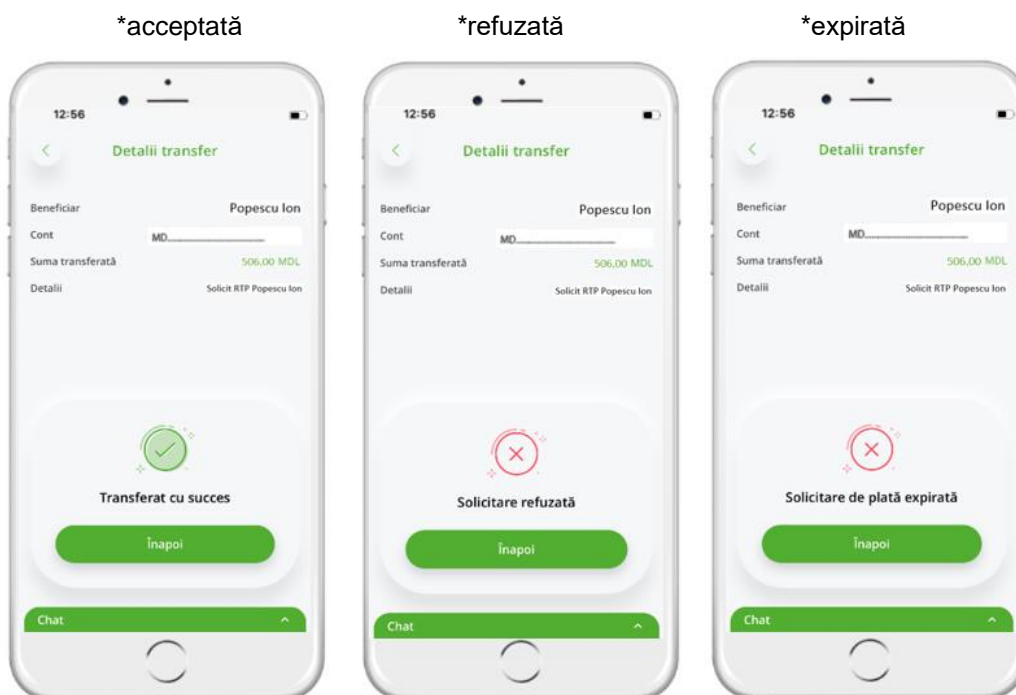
*acceptată

12:56

Detalii transfer

Beneficiar Popescu Ion

Cont MD...

Suma transferată 506,00 MDL

Detalii Solicit RTP Popescu Ion

Transferat cu succes

Înapoi

Chat

*refuzată

12:56

Detalii transfer

Beneficiar Popescu Ion

Cont MD...

Suma transferată 506,00 MDL

Detalii Solicit RTP Popescu Ion

Solicitare refuzată

Înapoi

Chat

*expirată

12:56

Detalii transfer

Beneficiar Popescu Ion

Cont MD...

Suma transferată 506,00 MDL

Detalii Solicit RTP Popescu Ion

Solicitare de plată expirată

Înapoi

Chat